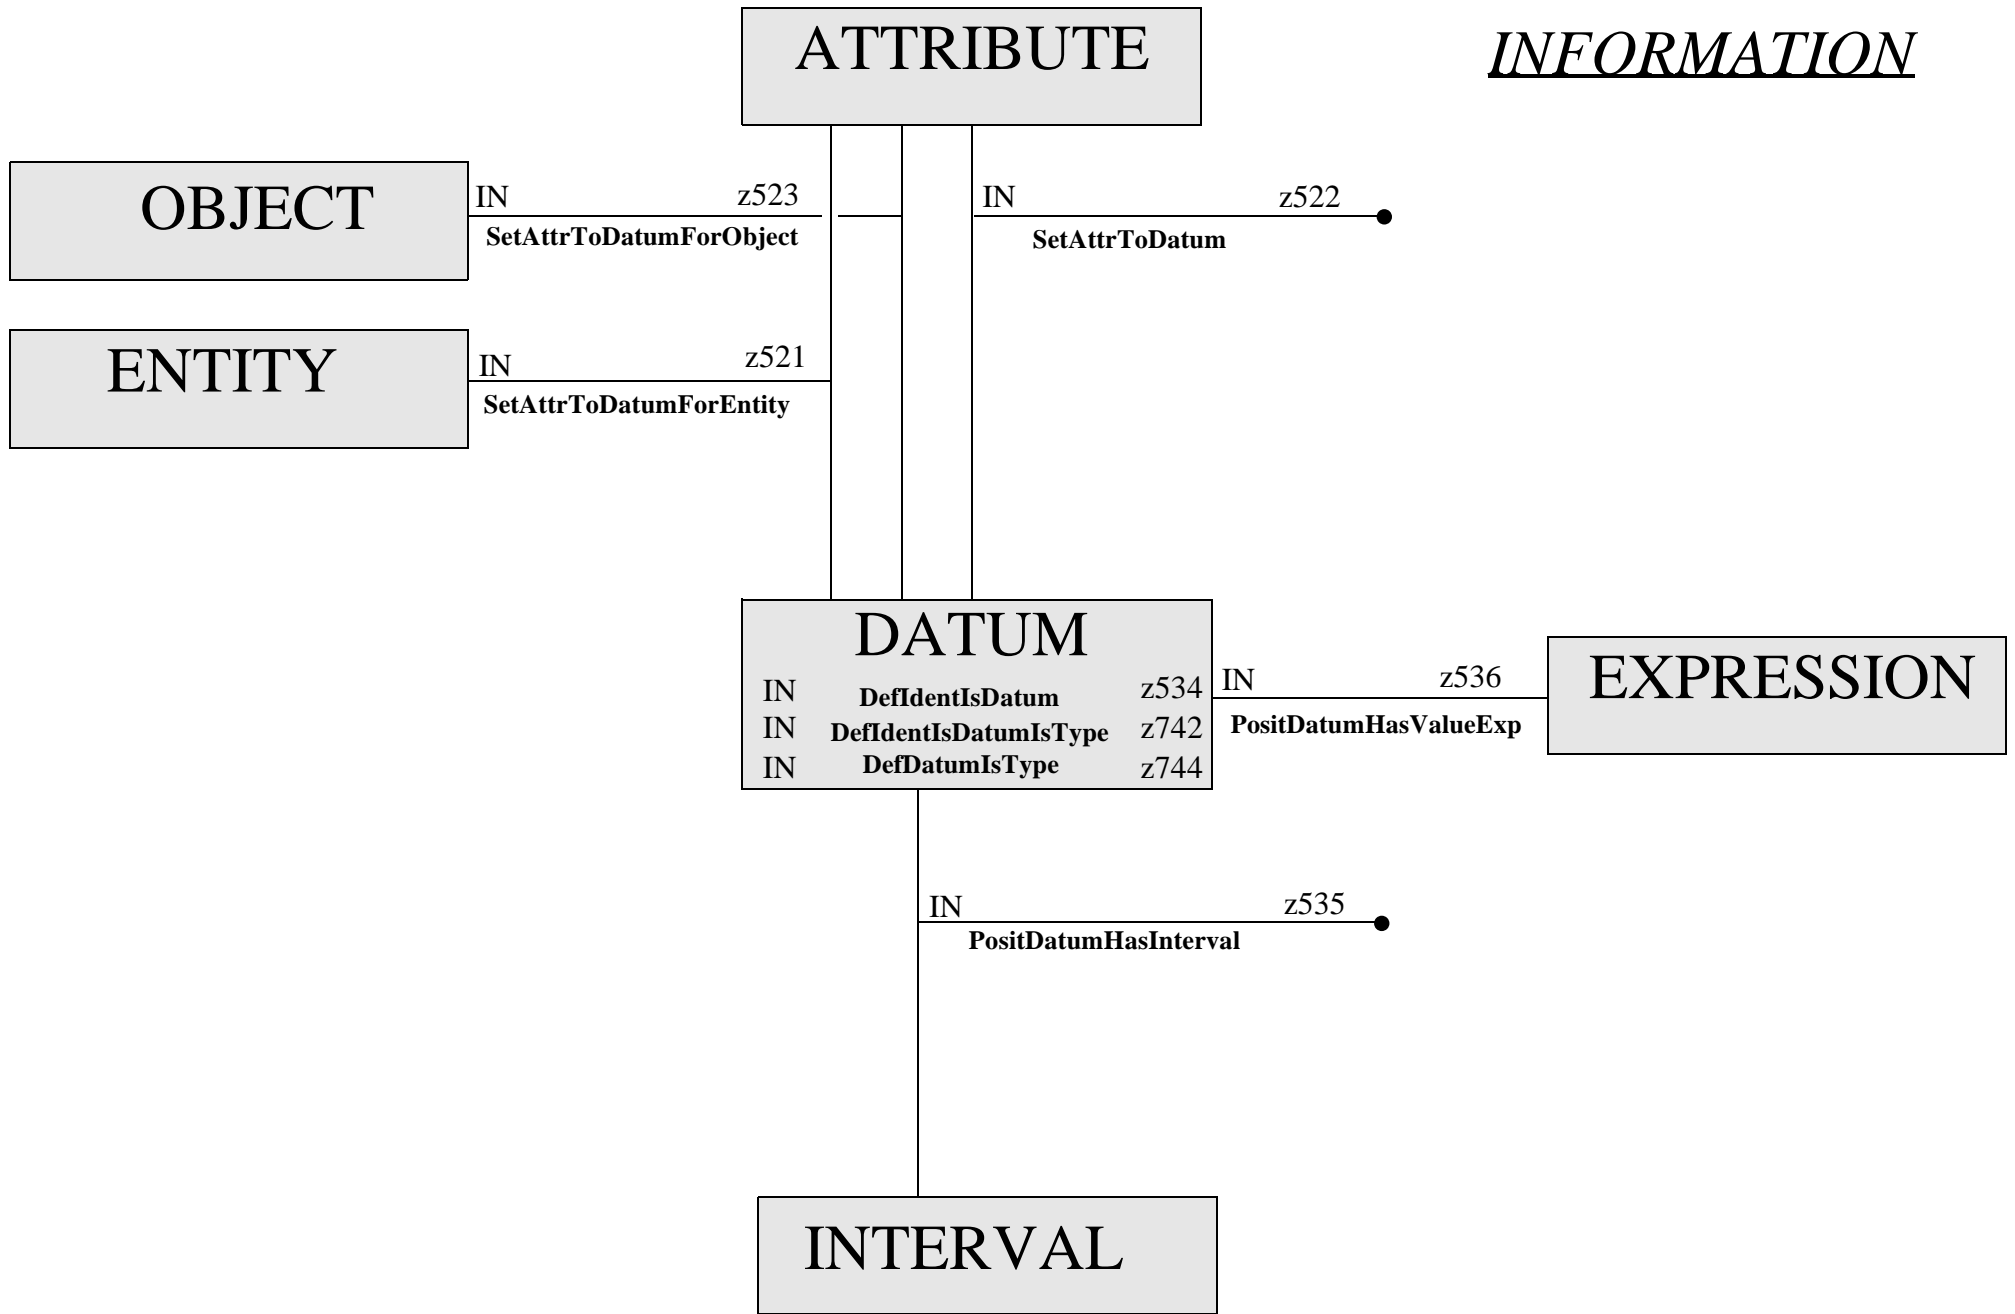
ATTRIBUTE

INFORMATION

OBJECT

IN z523
SetAttrToDatumForObject

IN z522
SetAttrToDatum

ENTITY

IN z521
SetAttrToDatumForEntity

DATUM
IN DefIdentIsDatum z534
IN DefIdentIsDatumIsType z742
IN DefDatumIsType z744

IN z536
PositDatumHasValueExp

EXPRESSION

IN z535
PositDatumHasInterval

INTERVAL